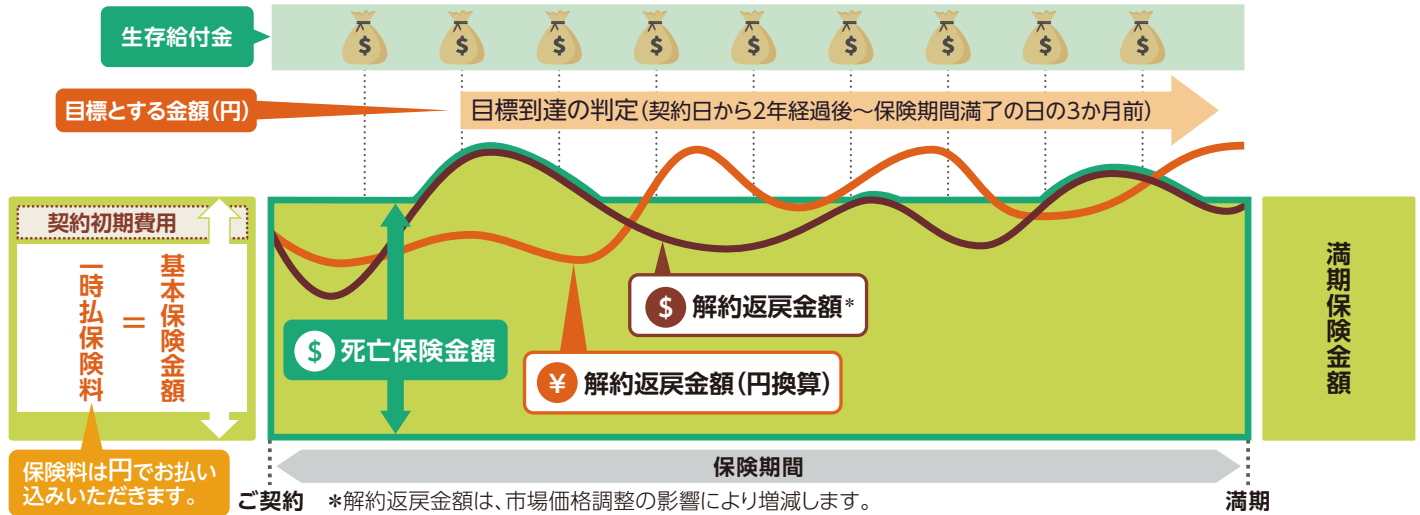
生存給付金

目標とする金額(円)

目標到達の判定(契約日から2年経過後～保険期間満了の日の3か月前)

契約初期費用

一時払保険料 ＝ 基本保険金額

死亡保険金額

解約返戻金額*

解約返戻金額(円換算)

満期保険金額

保険料は円でお払い込みいただきます。

保険期間

ご契約

*解約返戻金額は、市場価格調整の影響により増減します。

満期